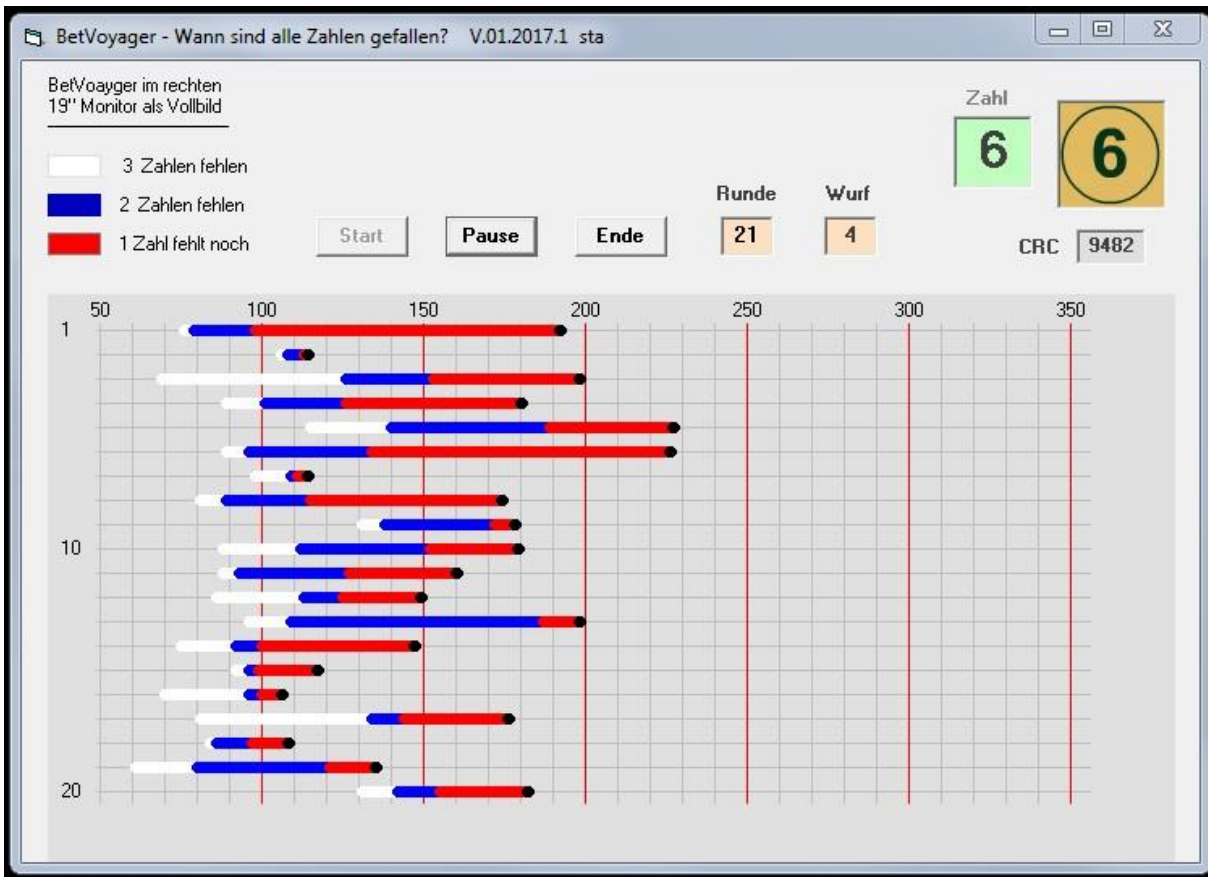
BetVoyager - Wann sind alle Zahlen gefallen? V.01.2017.1 sta

BetVoayger im rechten 19" Monitor als Vollbild

3 Zahlen fehlen

2 Zahlen fehlen

1 Zahl fehlt noch

Start

Pause

Ende

Runde
21

Wurf
4

Zahl
6

6

CRC 9482

50 100 150 200 250 300 350

1

10

20